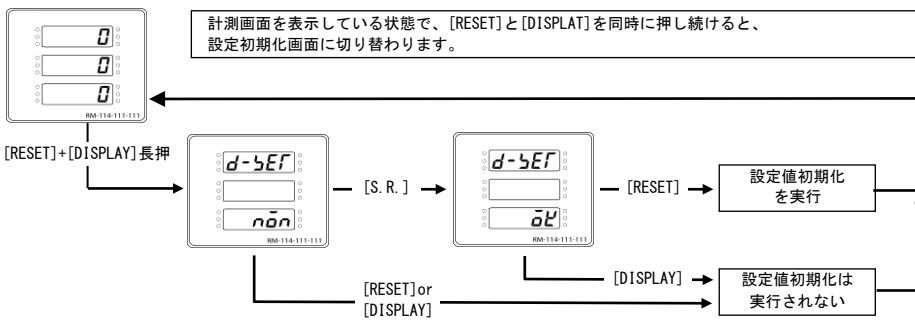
計測画面を表示している状態で、[RESET]と[DISPLAT]を同時に押し続けると、設定初期化画面に切り替わります。

0
0
0
RM-114-111-111

[RESET]+[DISPLAY]長押

d-SET

non
RM-114-111-111

[S.R.]

d-SET

oK
RM-114-111-111

[RESET]

設定値初期化を実行

[DISPLAY]

設定値初期化は実行されない

[RESET]or [DISPLAY]